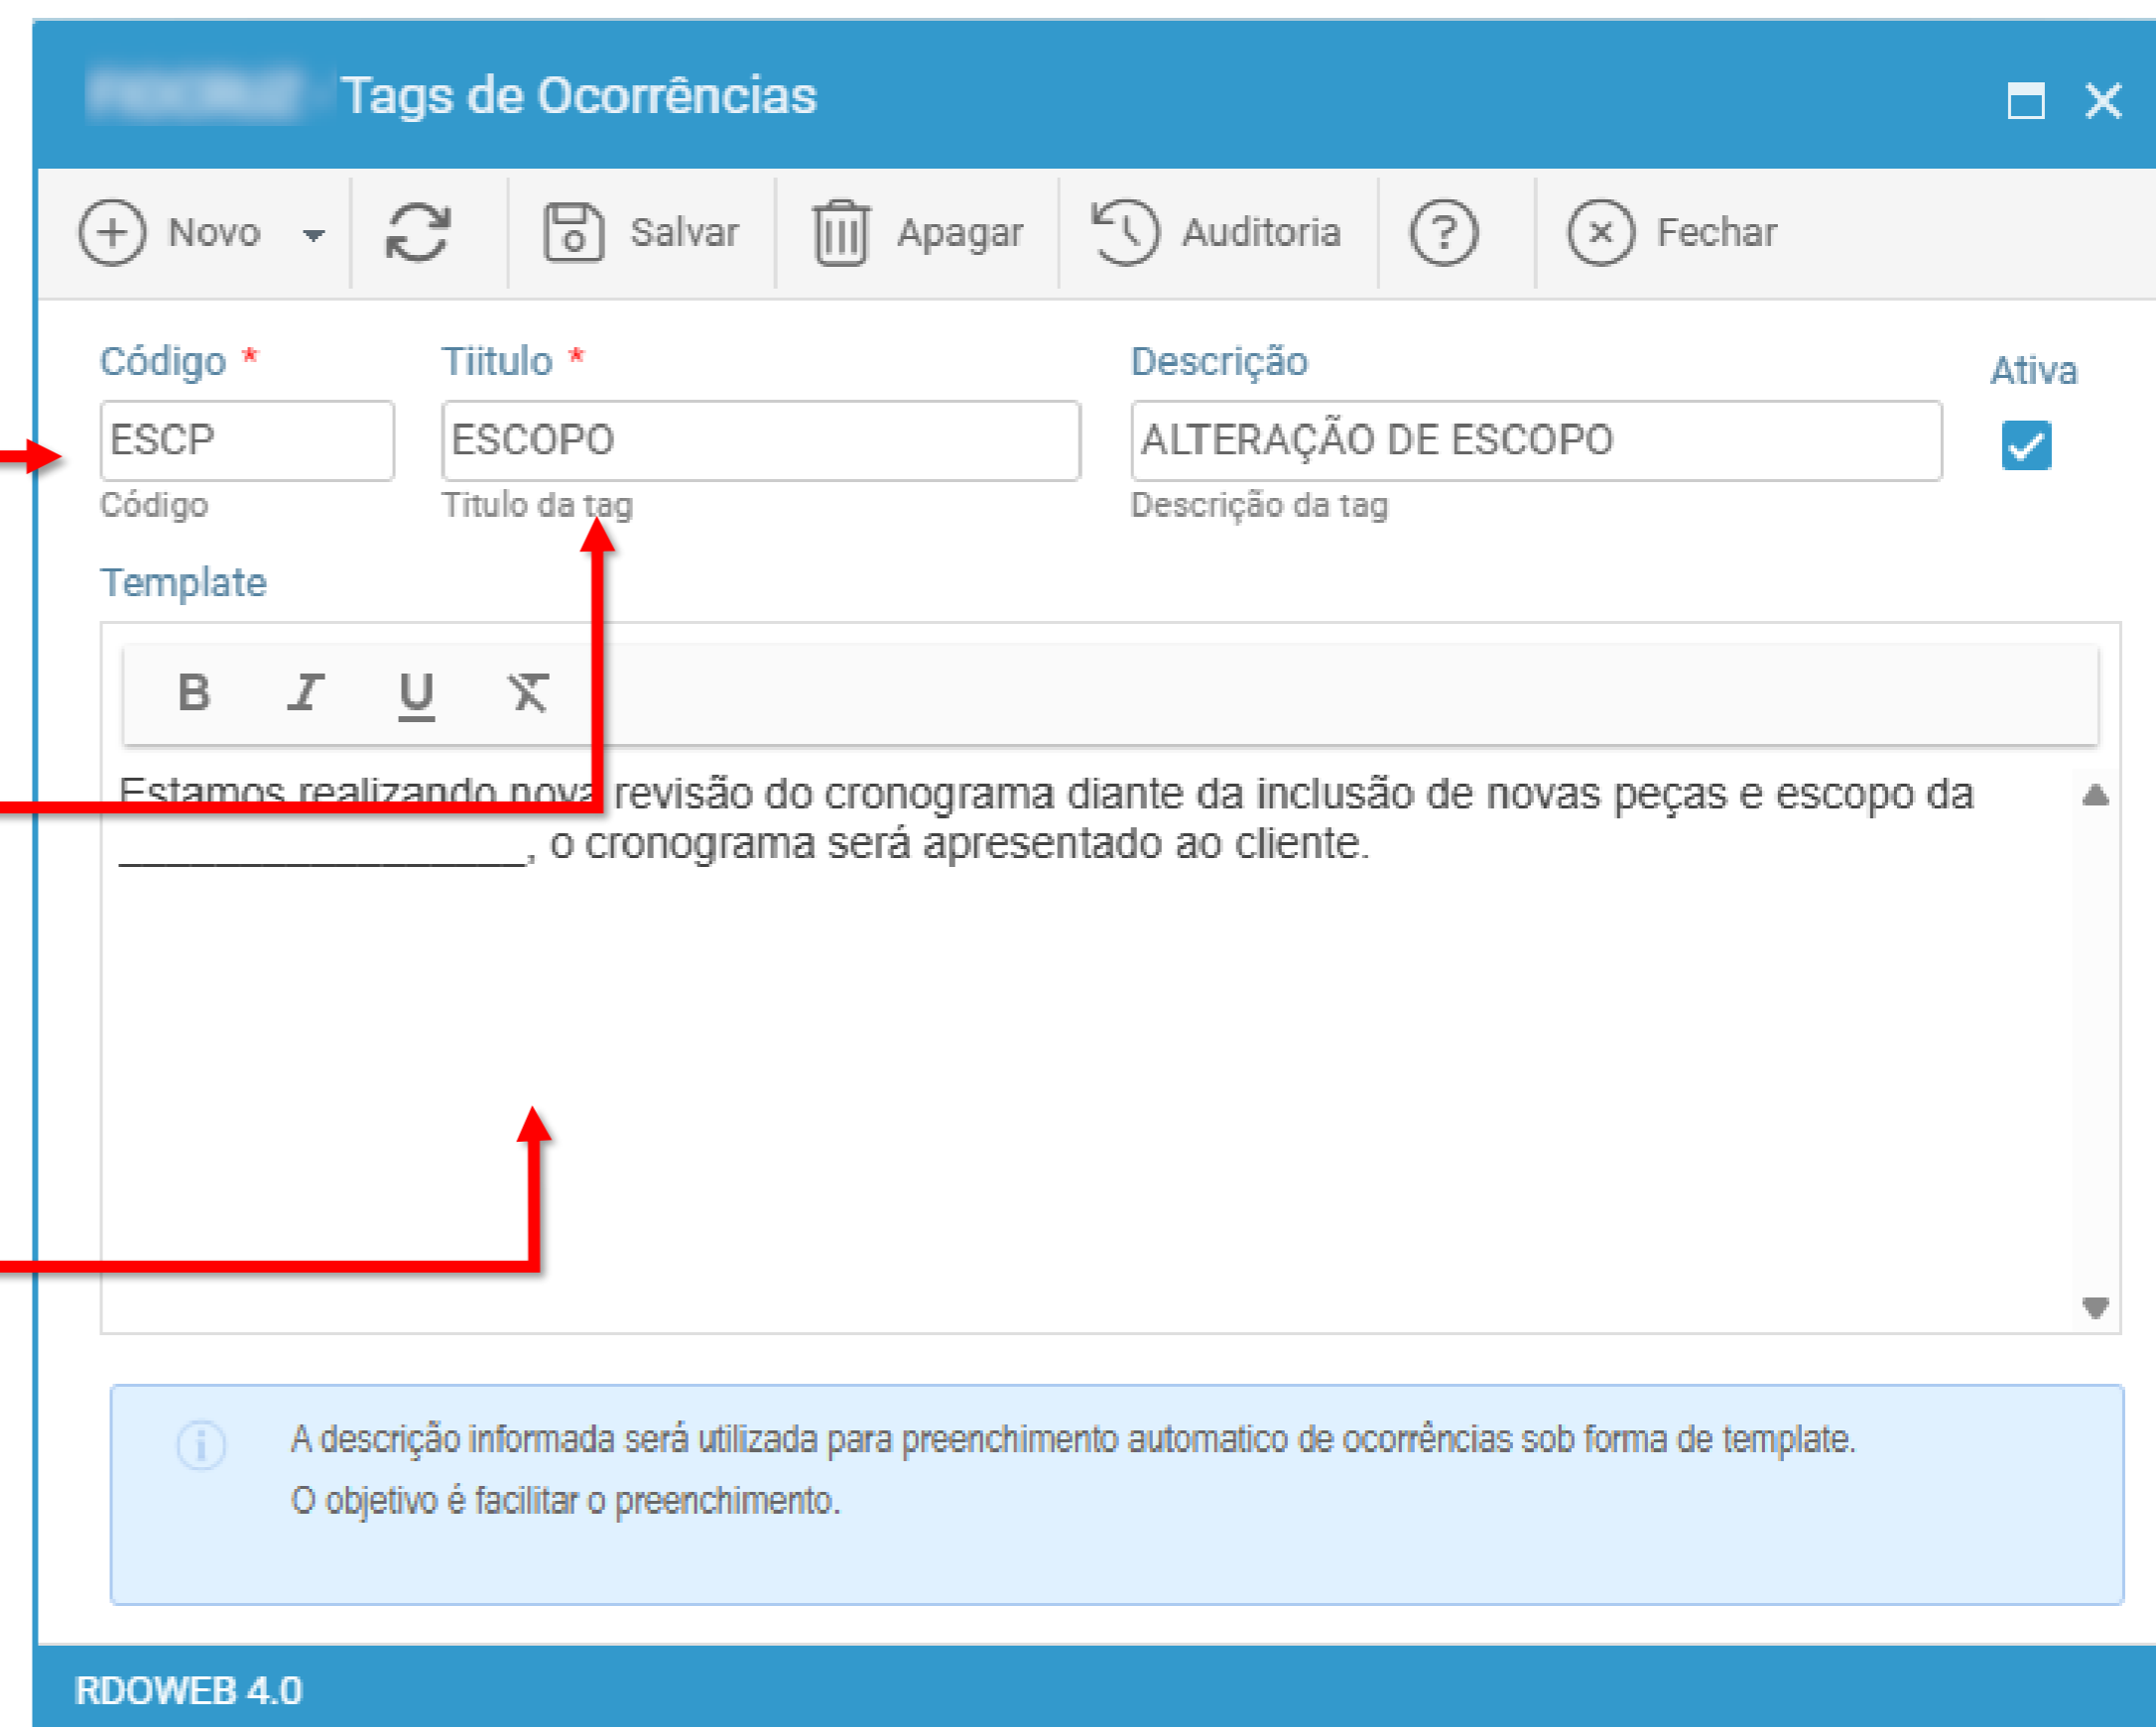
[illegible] Tags de Ocorrências

Novo | Salvar | Apagar | Auditoria | Fechar

Código *
ESCP
Código

Tiitulo *
ESCOPO
Titulo da tag

Descrição
ALTERAÇÃO DE ESCOPO
Descrição da tag

Ativa

Template

B I U

Estamos realizando nova revisão do cronograma diante da inclusão de novas peças e escopo da ________________, o cronograma será apresentado ao cliente.

A descrição informada será utilizada para preenchimento automatico de ocorrências sob forma de template.
O objetivo é facilitar o preenchimento.

RDOWEB 4.0